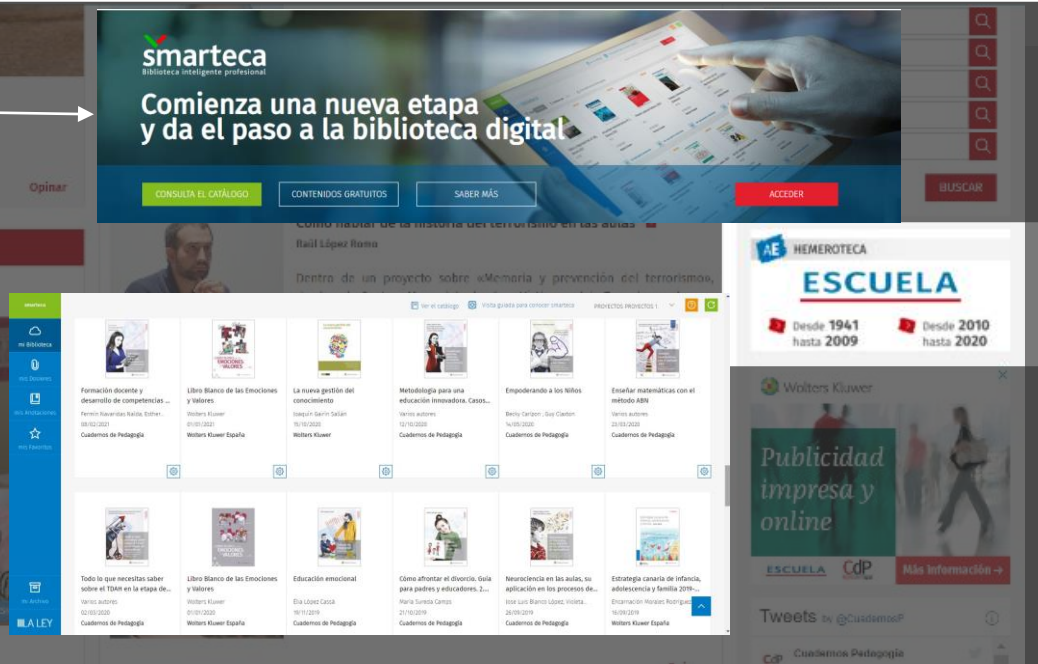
smarteca
Biblioteca inteligente profesional

Comienza una nueva etapa y da el paso a la biblioteca digital

CONSULTA EL CATÁLOGO
CONTENIDOS GRATUITOS
SABER MÁS
ACCEDER

Opinar

BUSCAR

Cómo hablar de la historia del terrorismo en las aulas
Raúl López Romo

Dentro de un proyecto sobre «Memoria y prevención del terrorismo,

smarteca
Ver el catálogo
Vista guiada para conocer smarteca
PROYECTOS PROYECTOS 1

mi Biblioteca
mis Dossiers
mis Anotaciones
mis Favoritos
mi Archivo
LA LEY

Formación docente y desarrollo de competencias ...
Fermín Navaridas Nalda; Esther...
08/02/2021
Cuadernos de Pedagogía

Libro Blanco de las Emociones y Valores
Wolters Kluwer
01/01/2021
Wolters Kluwer España

La nueva gestión del conocimiento
Joaquín Gairín Sallán
15/10/2020
Wolters Kluwer

Metodología para una educación innovadora. Casos...
Varios autores
12/10/2020
Cuadernos de Pedagogía

Empoderando a los Niños
Becky Carlson ; Guy Claxton
14/05/2020
Cuadernos de Pedagogía

Enseñar matemáticas con el método ABN
Varios autores
23/03/2020
Cuadernos de Pedagogía

Todo lo que necesitas saber sobre el TDAH en la etapa de...
Varios autores
02/03/2020
Cuadernos de Pedagogía

Libro Blanco de las Emociones y Valores
Wolters Kluwer
01/01/2020
Wolters Kluwer España

Educación emocional
Elia López Cassà
19/11/2019
Cuadernos de Pedagogía

Cómo afrontar el divorcio. Guía para padres y educadores. 2...
María Sureda Camps
21/10/2019
Cuadernos de Pedagogía

Neurociencia en las aulas, su aplicación en los procesos de...
José Luis Blanco López; Violeta...
26/09/2019
Cuadernos de Pedagogía

Estrategia canaria de infancia, adolescencia y familia 2019-...
Encarnación Morales Rodríguez
16/09/2019
Wolters Kluwer España

AE HEMEROTECA
ESCUELA
Desde 1941 hasta 2009
Desde 2010 hasta 2020

Wolters Kluwer
Publicidad impresa y online
ESCUELA
CdP
Más información →

Tweets by @CuadernosP
CdP Cuadernos Pedagogía